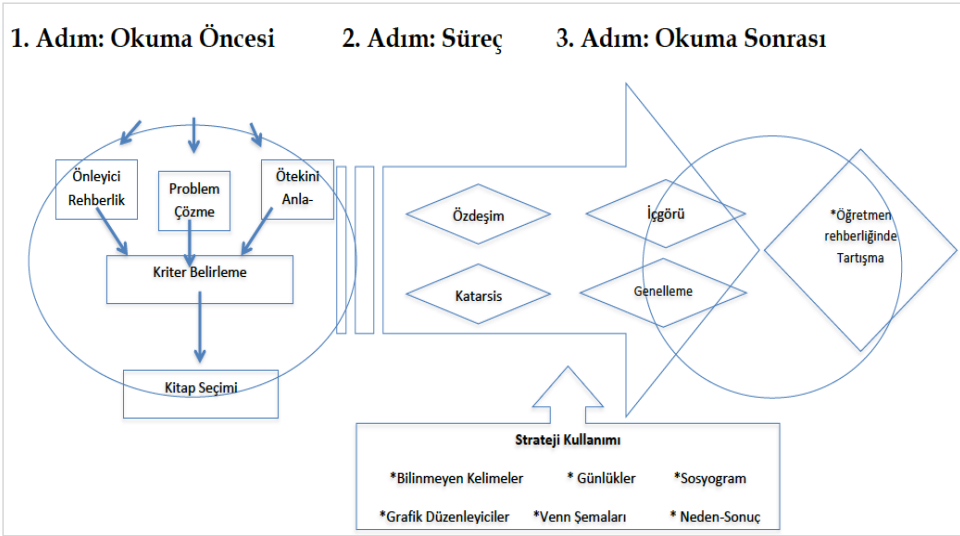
1. Adım: Okuma Öncesi

2. Adım: Süreç

3. Adım: Okuma Sonrası

Önleyici Rehberlik

Problem Çözme

Ötekini Anla-

Kriter Belirleme

Kitap Seçimi

Özdeşim

Katarsis

İçgörü

Genelleme

*Öğretmen rehberliğinde Tartışma

Strateji Kullanımı

*Bilinmeyen Kelimeler

* Günlükler

*Sosyogram

*Grafik Düzenleyiciler

*Venn Şemaları

* Neden-Sonuç